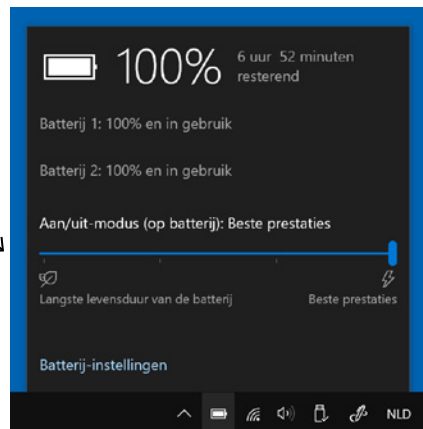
100% 6 uur 52 minuten resterend

Batterij 1: 100% en in gebruik

Batterij 2: 100% en in gebruik

Aan/uit-modus (op batterij): Beste prestaties

Langste levensduur van de batterij

Beste prestaties

Batterij-instellingen

NLD